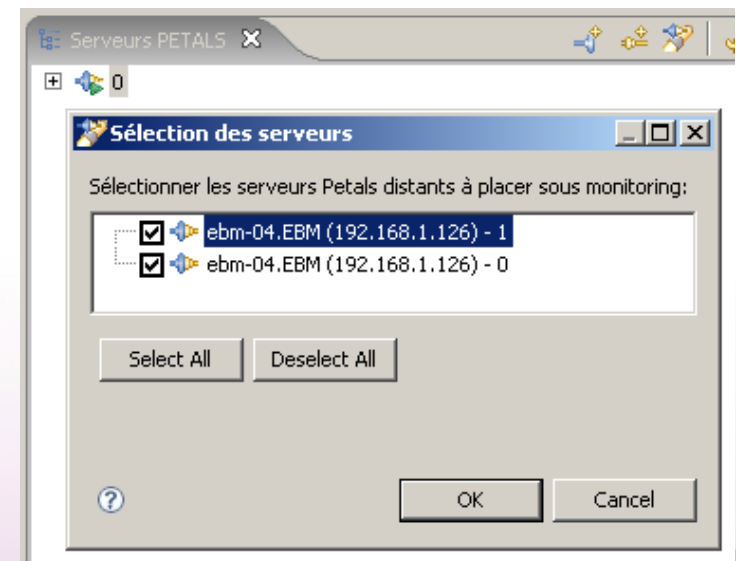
Serveurs PETALS

0

Sélection des serveurs

Sélectionner les serveurs Petals distants à placer sous monitoring:

ebm-04.EBM (192.168.1.126) - 1

ebm-04.EBM (192.168.1.126) - 0

Select All

Deselect All

OK

Cancel